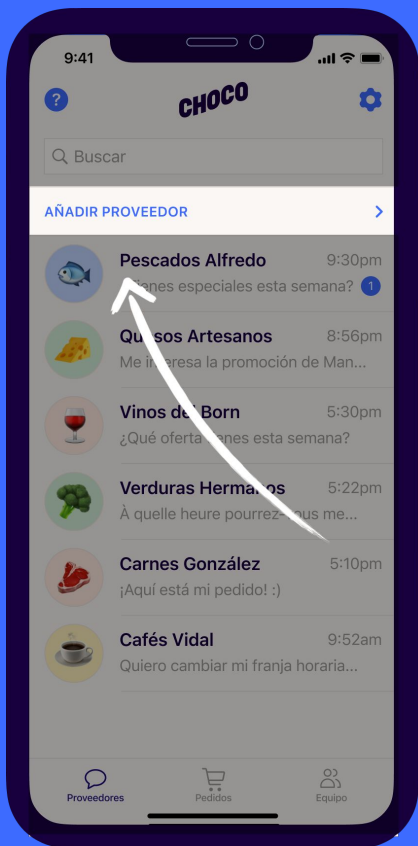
9:41

CHOCO

Buscar

AÑADIR PROVEEDOR

Pescados Alfredo 9:30pm
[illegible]enes especiales esta semana? 1

Qu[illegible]sos Artesanos 8:56pm
Me in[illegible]resa la promoción de Man...

Vinos de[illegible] Born 5:30pm
¿Qué oferta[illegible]enes esta semana?

Verduras Herma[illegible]os 5:22pm
À quelle heure pourrez-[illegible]ous me...

Carnes González 5:10pm
¡Aquí está mi pedido! :)

Cafés Vidal 9:52am
Quiero cambiar mi franja horaria...

Proveedores
Pedidos
Equipo